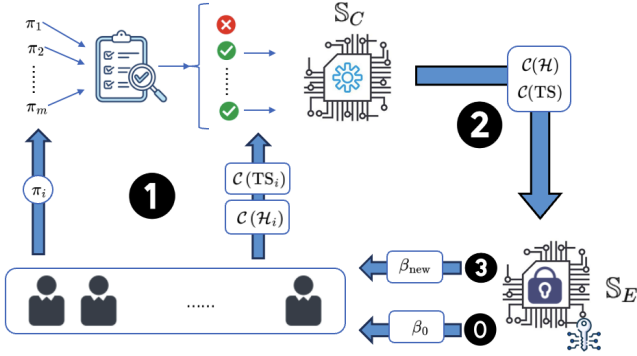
$\pi_1$
$\pi_2$
$\vdots$
$\pi_m$

$\vdots$

$\mathbb{S}_C$

$\mathcal{C}(\mathcal{H})$
$\mathcal{C}(\text{TS})$

2

$\pi_i$

1

$\mathcal{C}(\text{TS}_i)$
$\mathcal{C}(\mathcal{H}_i)$

......

$\beta_{\text{new}}$ 3

$\mathbb{S}_E$

$\beta_0$ 0